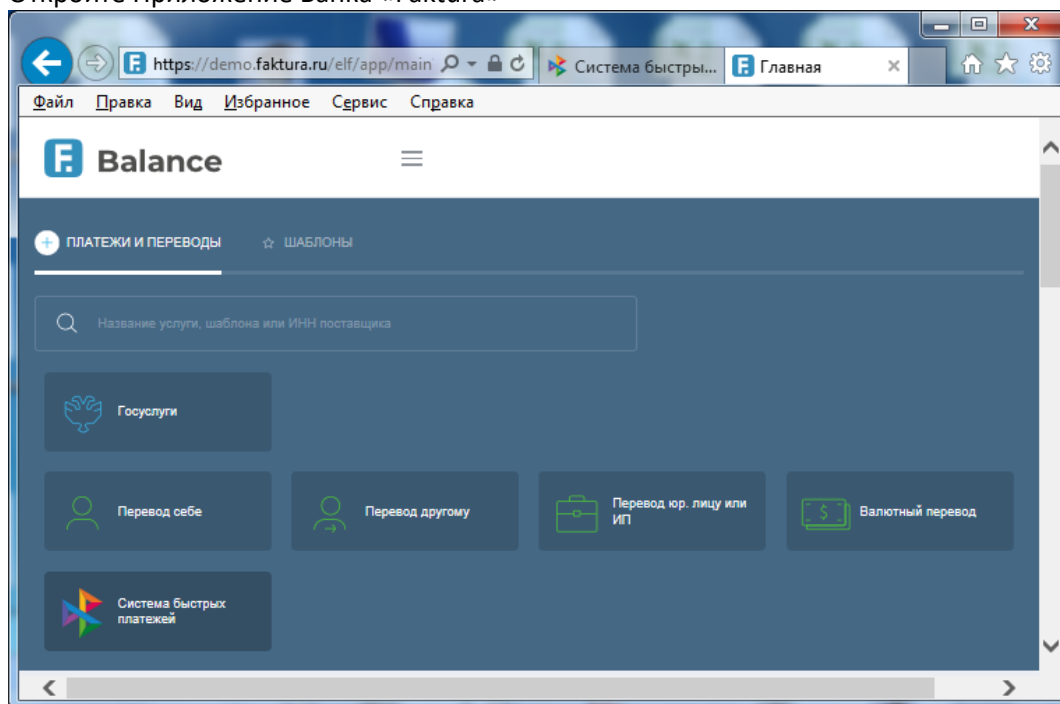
Откройте Приложение Банка «Faktura»

https://demo.faktura.ru/elf/app/main

Система быстры...

Главная

Файл Правка Вид Избранное Сервис Справка

Balance

ПЛАТЕЖИ И ПЕРЕВОДЫ

ШАБЛОНЫ

Название услуги, шаблона или ИНН поставщика

Госуслуги

Перевод себе

Перевод другому

Перевод юр. лицу или ИП

$

Валютный перевод

Система быстрых платежей